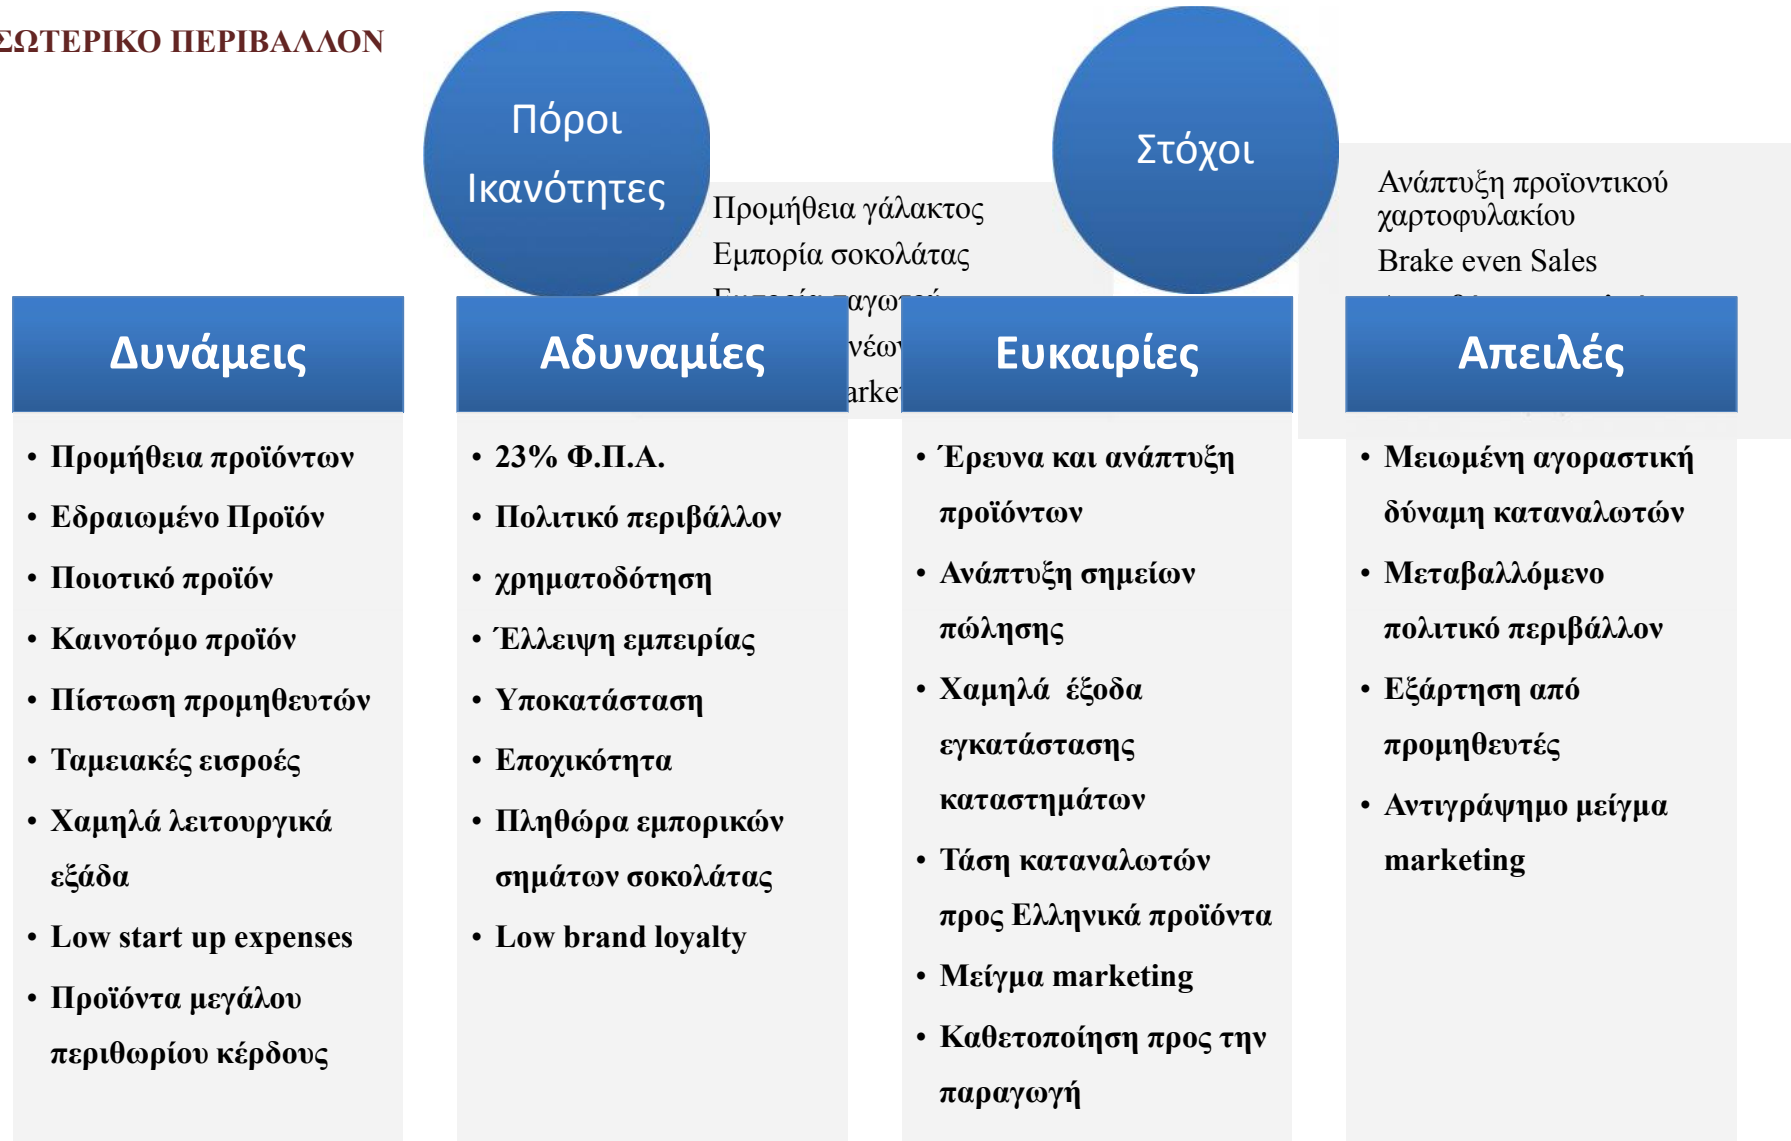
ΣΩΤΕΡΙΚΟ ΠΕΡΙΒΑΛΛΟΝ

Πόροι Ικανότητες

Προμήθεια γάλακτος
Εμπορία σοκολάτας
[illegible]
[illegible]νέων
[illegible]arke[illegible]

Στόχοι

Ανάπτυξη προϊοντικού χαρτοφυλακίου
Brake even Sales
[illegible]

Δυνάμεις

• Προμήθεια προϊόντων
• Εδραιωμένο Προϊόν
• Ποιοτικό προϊόν
• Καινοτόμο προϊόν
• Πίστωση προμηθευτών
• Ταμειακές εισροές
• Χαμηλά λειτουργικά εξόδα
• Low start up expenses
• Προϊόντα μεγάλου περιθωρίου κέρδους

Αδυναμίες

• 23% Φ.Π.Α.
• Πολιτικό περιβάλλον
• χρηματοδότηση
• Έλλειψη εμπειρίας
• Υποκατάσταση
• Εποχικότητα
• Πληθώρα εμπορικών σημάτων σοκολάτας
• Low brand loyalty

Ευκαιρίες

• Έρευνα και ανάπτυξη προϊόντων
• Ανάπτυξη σημείων πώλησης
• Χαμηλά έξοδα εγκατάστασης καταστημάτων
• Τάση καταναλωτών προς Ελληνικά προϊόντα
• Μείγμα marketing
• Καθετοποίηση προς την παραγωγή

Απειλές

• Μειωμένη αγοραστική δύναμη καταναλωτών
• Μεταβαλλόμενο πολιτικό περιβάλλον
• Εξάρτηση από προμηθευτές
• Αντιγράψημο μείγμα marketing